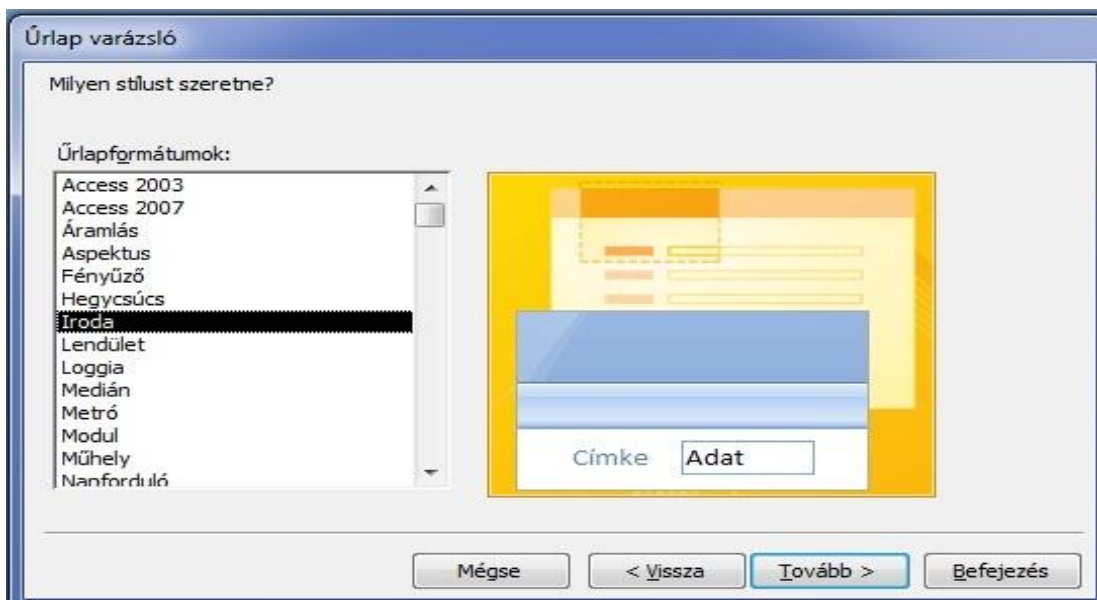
Űrlap varázsló

Milyen stílust szeretne?

Űrlapformátumok:

Access 2003
Access 2007
Áramlás
Aspektus
Fényűző
Hegycsúcs
Iroda
Lendület
Loggia
Medián
Metró
Modul
Műhely
Napforduló

Címke
Adat

Mégse
< Vissza
Tovább >
Befejezés